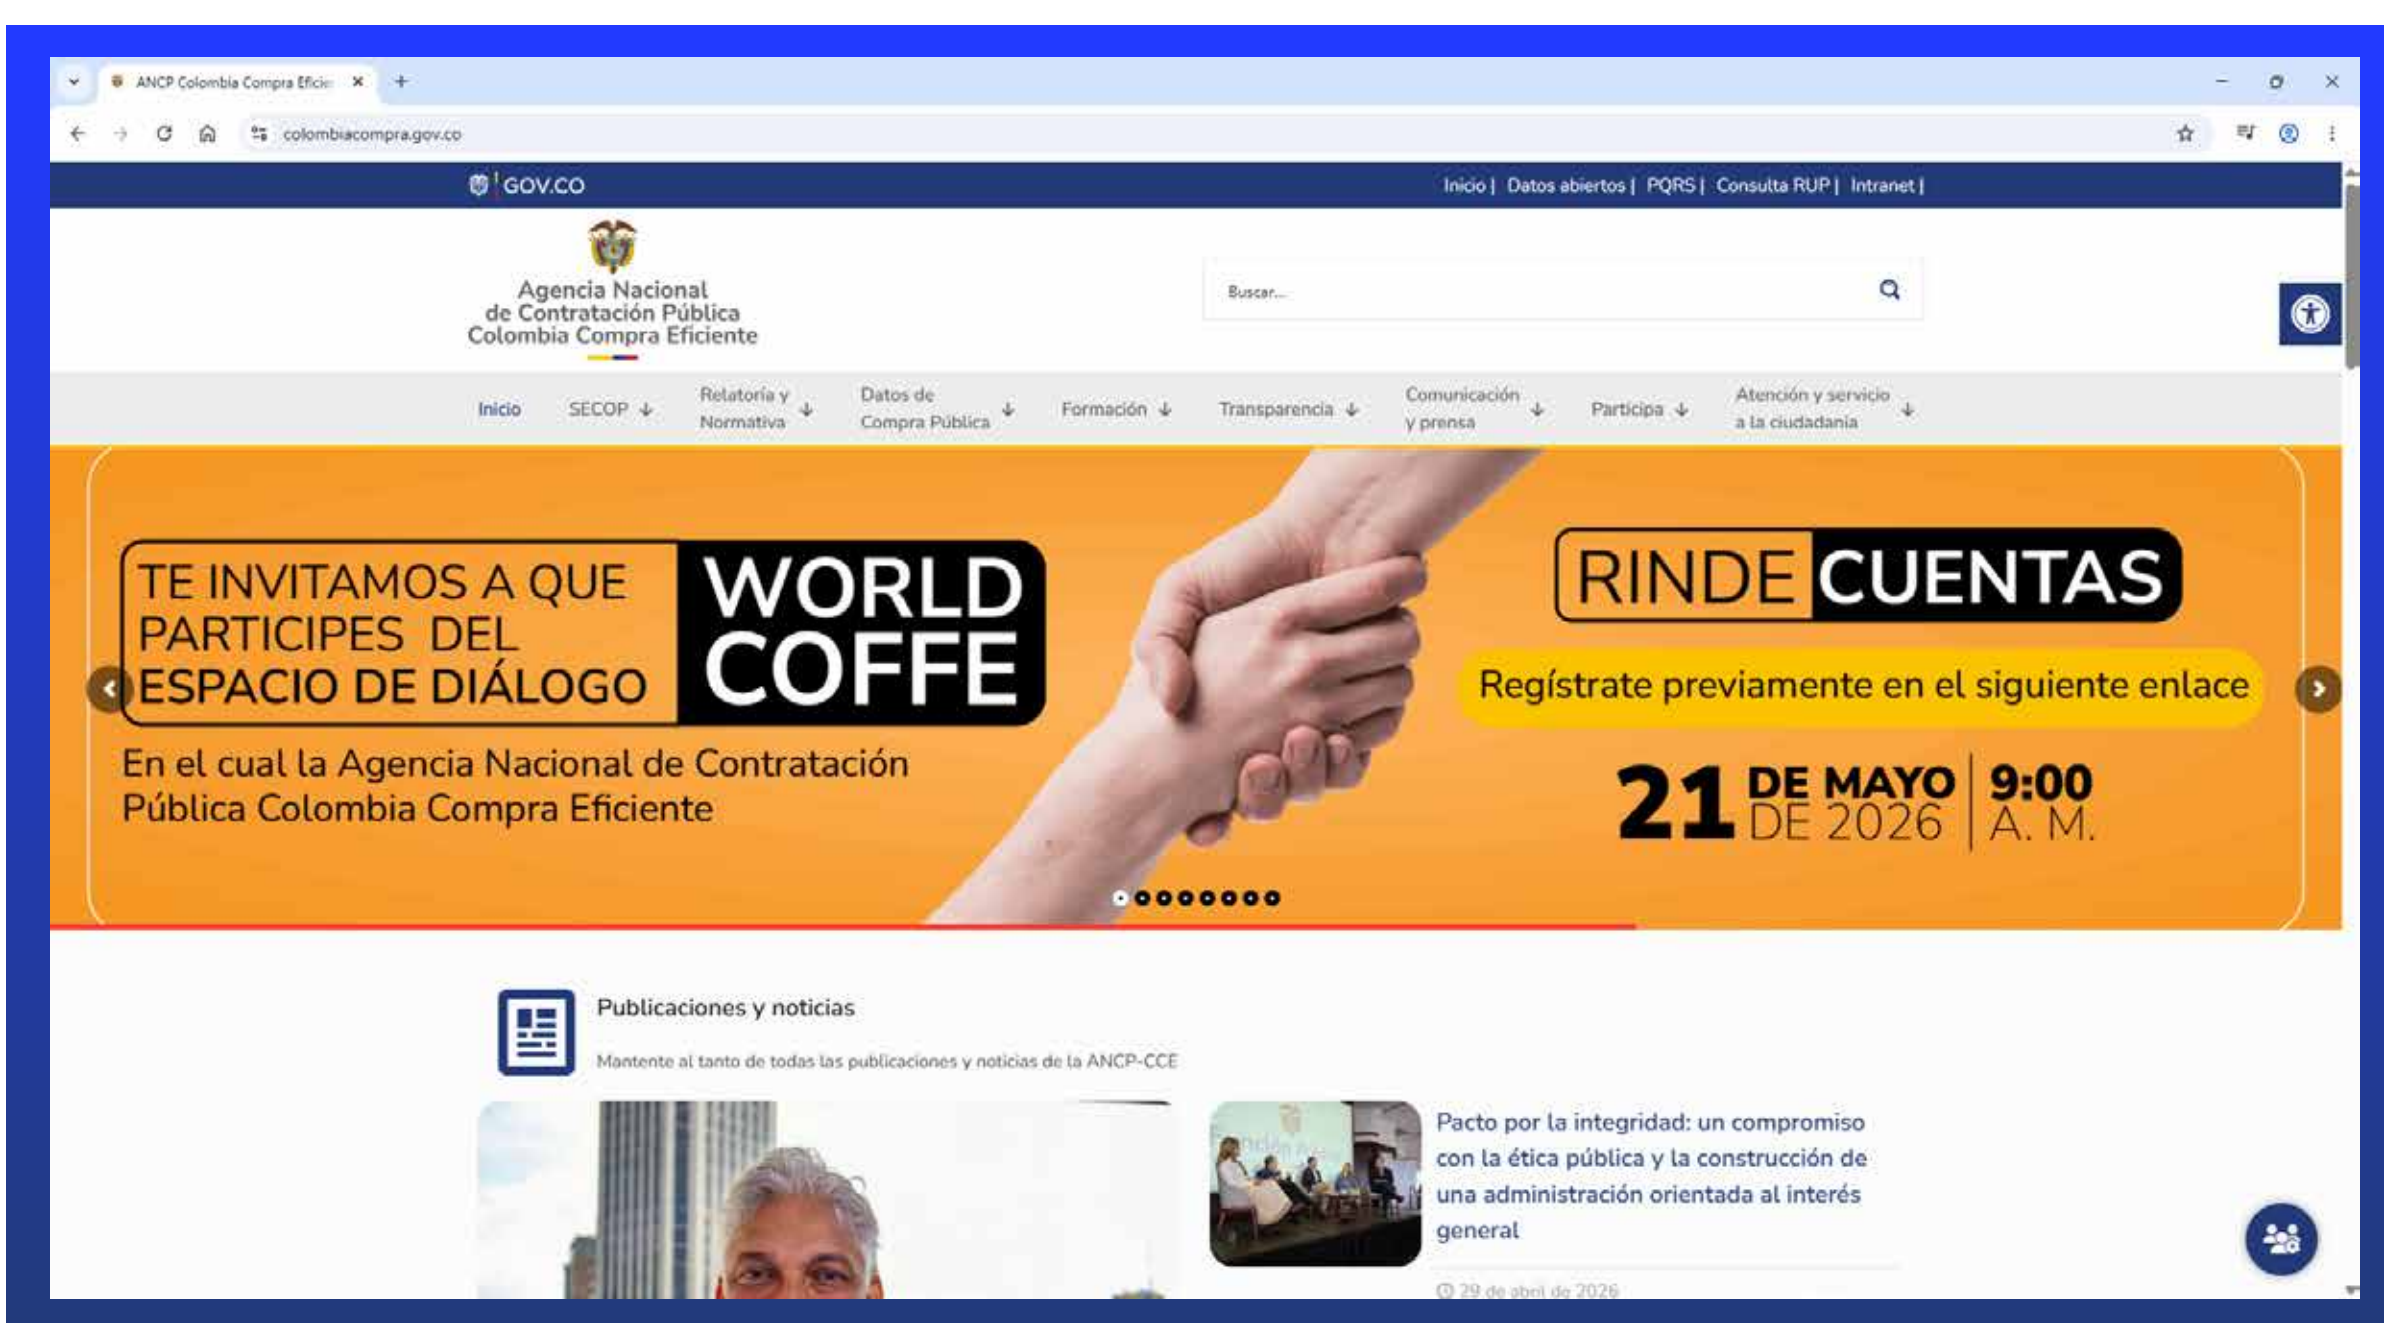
ANCP Colombia Compra Efici

colombiacompra.gov.co

GOV.CO

Inicio | Datos abiertos | PQRS | Consulta RUP | Intranet |

Agencia Nacional de Contratación Pública Colombia Compra Eficiente

Buscar...

Inicio SECOP Relatoría y Normativa Datos de Compra Pública Formación Transparencia Comunicación y prensa Participa Atención y servicio a la ciudadanía

TE INVITAMOS A QUE PARTICIPES DEL ESPACIO DE DIÁLOGO WORLD COFFE

En el cual la Agencia Nacional de Contratación Pública Colombia Compra Eficiente

RINDE CUENTAS

Regístrate previamente en el siguiente enlace

21 DE MAYO DE 2026 9:00 A. M.

Publicaciones y noticias

Mantente al tanto de todas las publicaciones y noticias de la ANCP-CCE

Pacto por la integridad: un compromiso con la ética pública y la construcción de una administración orientada al interés general

29 de abril de 2026